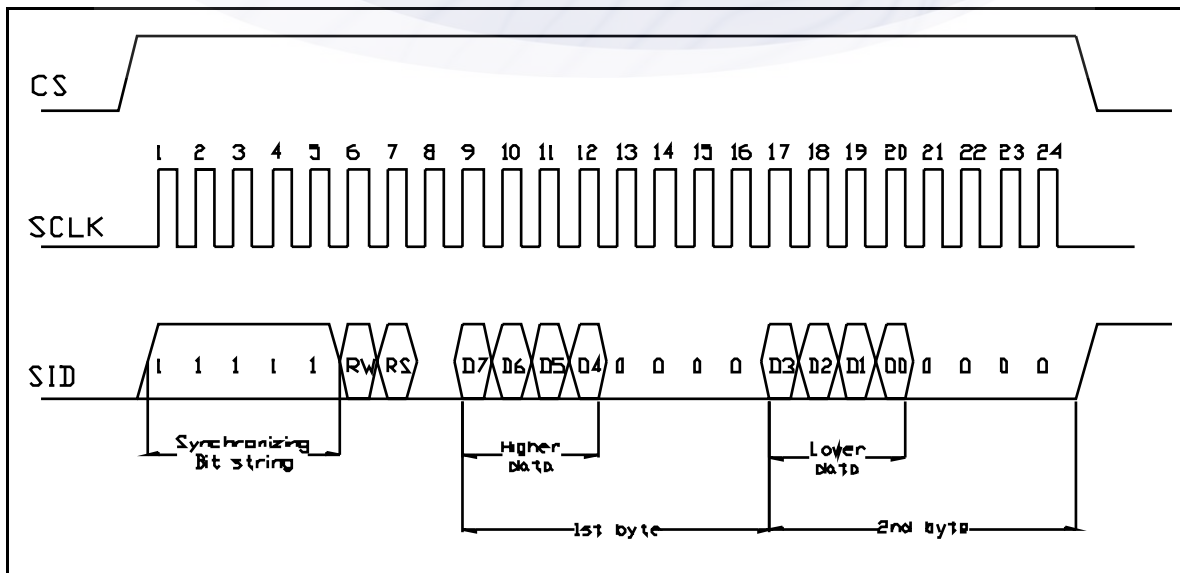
CS

1 2 3 4 5 6 7 8 9 10 11 12 13 14 15 16 17 18 19 20 21 22 23 24

SCLK

SID

1 1 1 1 1 RW RS D7 D6 D5 D4 0 0 0 0 D3 D2 D1 D0 0 0 0 0

Synchronizing Bit string

Higher Data

Lower Data

1st byte

2nd byte